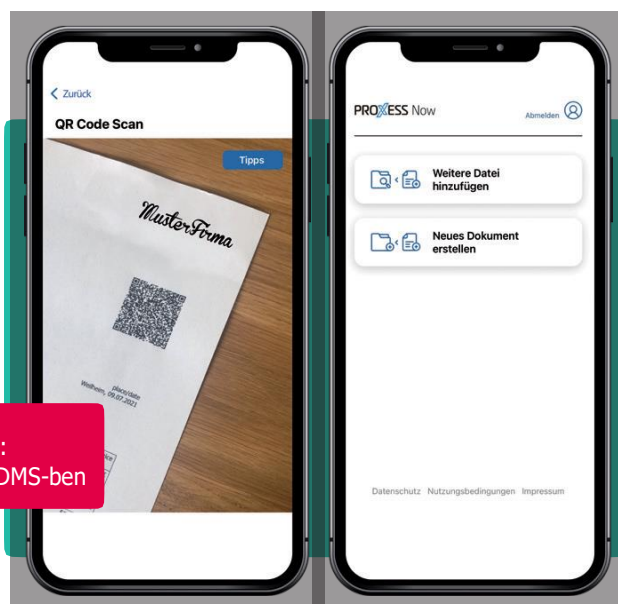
< Zurück

QR Code Scan

Tipps

MusterFirma

Weilheim, 09.07.2021

place/date

:
DMS-ben

PROXESS Now

Abmelden

Weitere Datei hinzufügen

Neues Dokument erstellen

Datenschutz Nutzungsbedingungen Impressum